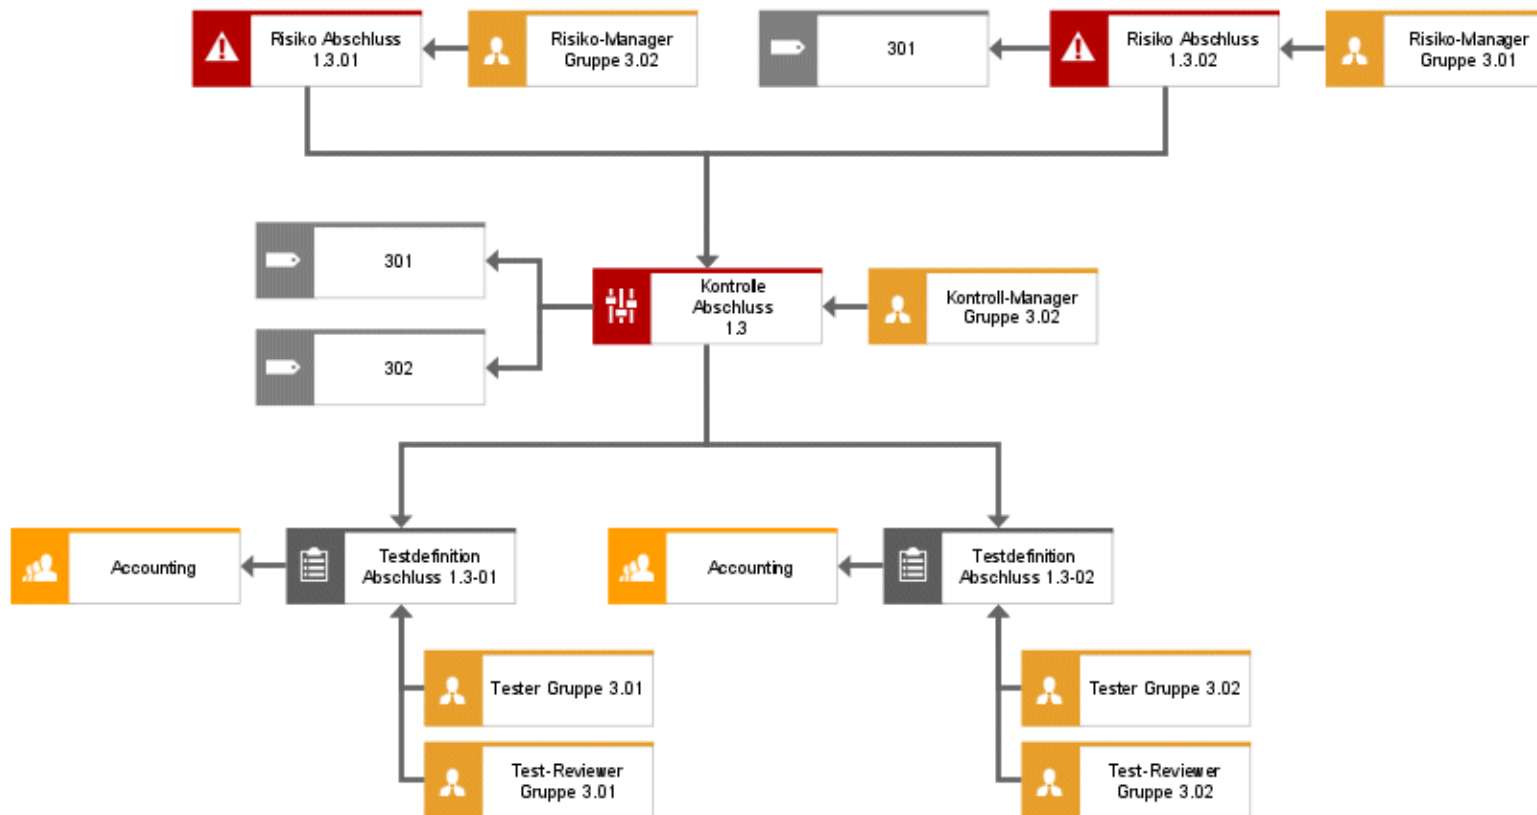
Risiko Abschluss 1.3.01

Risiko-Manager Gruppe 3.02

301

Risiko Abschluss 1.3.02

Risiko-Manager Gruppe 3.01

301

302

Kontrolle Abschluss 1.3

Kontroll-Manager Gruppe 3.02

Accounting

Testdefinition Abschluss 1.3-01

Accounting

Testdefinition Abschluss 1.3-02

Tester Gruppe 3.01

Test-Reviewer Gruppe 3.01

Tester Gruppe 3.02

Test-Reviewer Gruppe 3.02